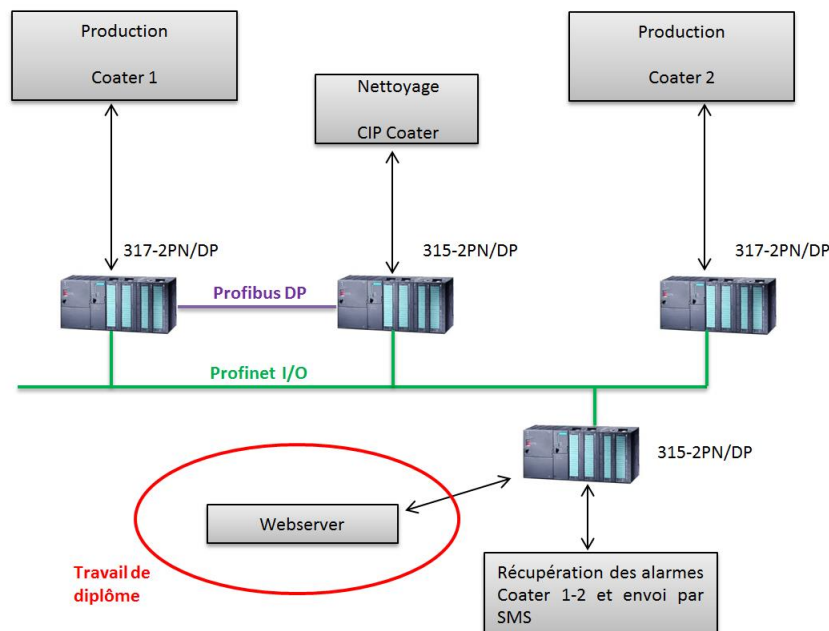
Production

Coater 1

Nettoyage

CIP Coater

Production

Coater 2

317-2PN/DP

315-2PN/DP

317-2PN/DP

Profibus DP

Profinet I/O

315-2PN/DP

Webserver

Travail de diplôme

Récupération des alarmes Coater 1-2 et envoi par SMS